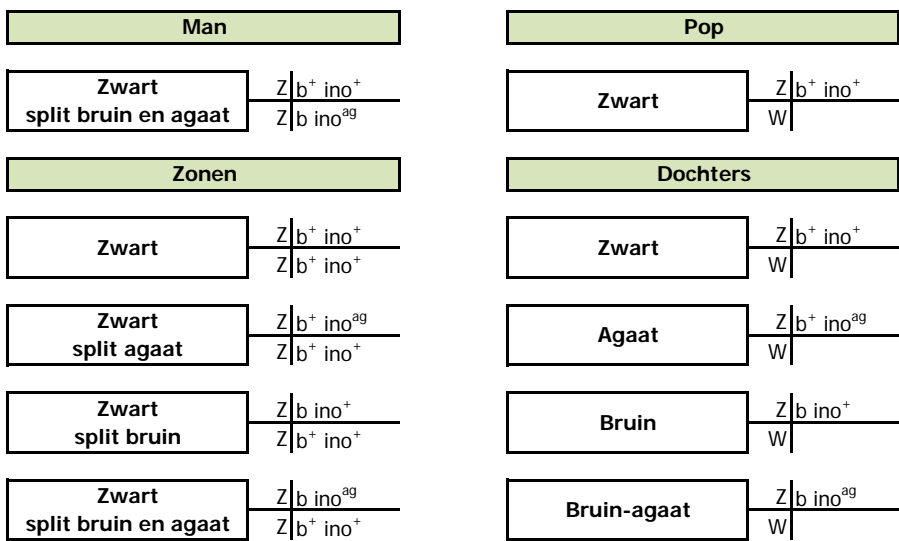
Man

Zwart split bruin en agaat

Z $b^+$ $ino^+$
Z b $ino^{ag}$

Pop

Zwart

Z $b^+$ $ino^+$
W

Zonen

Zwart

Z $b^+$ $ino^+$
Z $b^+$ $ino^+$

Zwart split agaat

Z $b^+$ $ino^{ag}$
Z $b^+$ $ino^+$

Zwart split bruin

Z b $ino^+$
Z $b^+$ $ino^+$

Zwart split bruin en agaat

Z b $ino^{ag}$
Z $b^+$ $ino^+$

Dochters

Zwart

Z $b^+$ $ino^+$
W

Agaat

Z $b^+$ $ino^{ag}$
W

Bruin

Z b $ino^+$
W

Bruin-agaat

Z b $ino^{ag}$
W